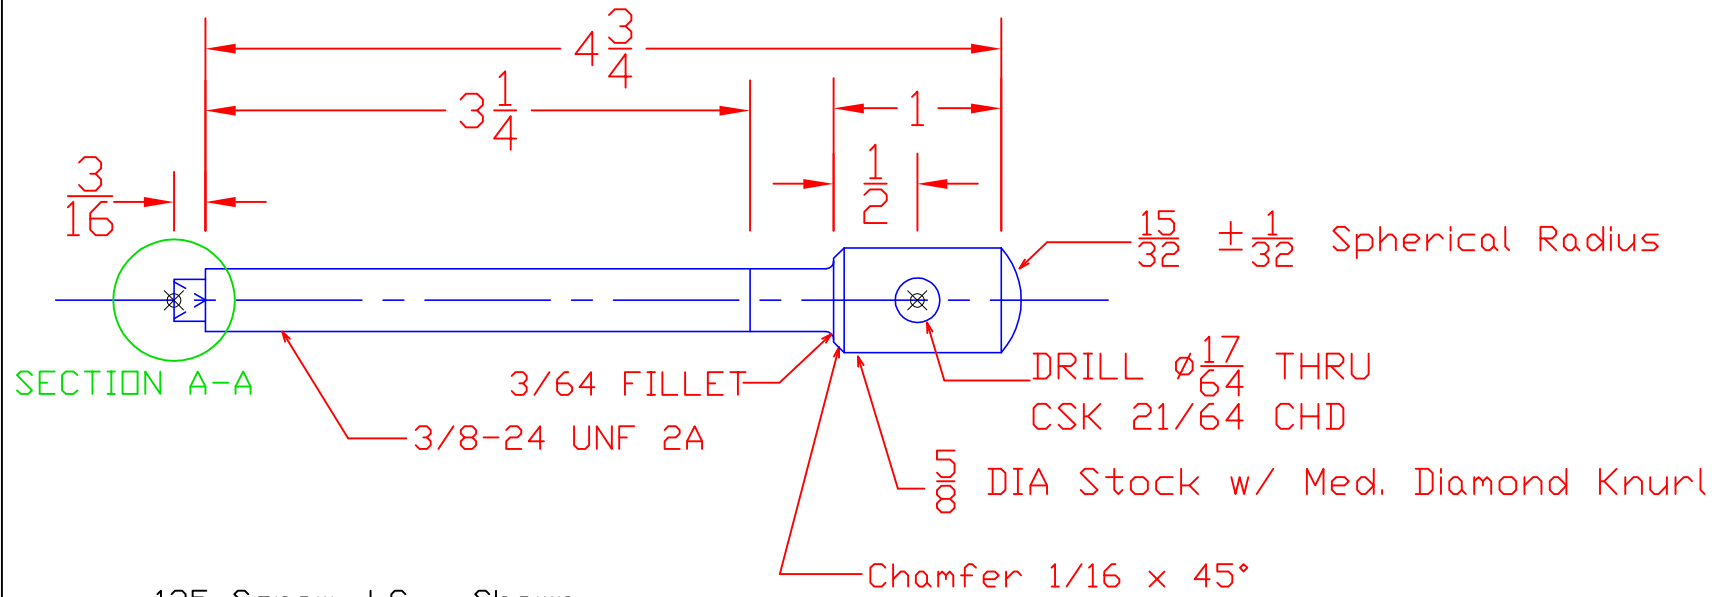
$4\frac{3}{4}$

$3\frac{1}{4}$

$1$

$\frac{3}{16}$

$\frac{1}{2}$

$\frac{15}{32}$ $\pm\frac{1}{32}$ Spherical Radius

SECTION A-A

3/64 FILLET

DRILL $\varnothing\frac{17}{64}$ THRU
CSK 21/64 CHD

3/8-24 UNF 2A

$\frac{5}{8}$ DIA Stock w/ Med. Diamond Knurl

Chamfer 1/16 x 45°

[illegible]